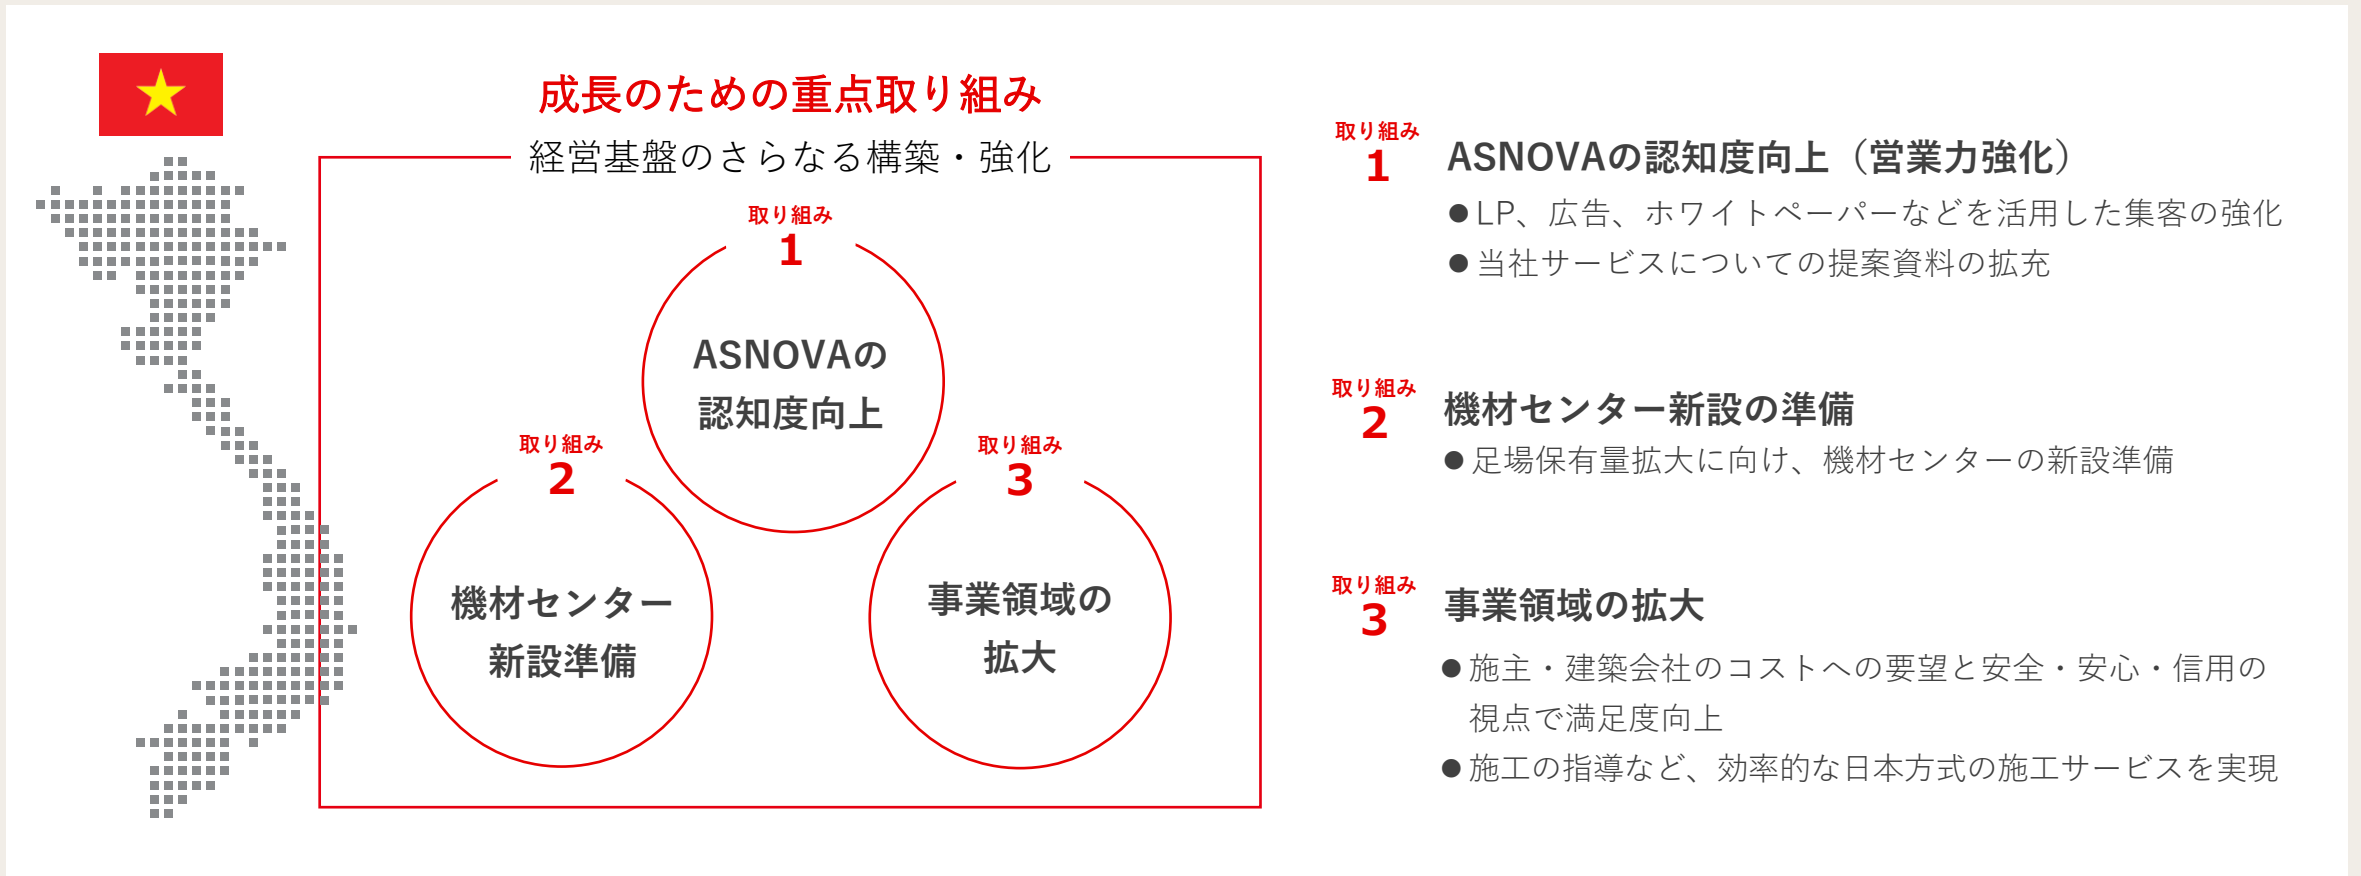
成長のための重点取り組み

経営基盤のさらなる構築・強化

取り組み 1
ASNOVAの認知度向上

取り組み 2
機材センター新設準備

取り組み 3
事業領域の拡大

取り組み 1
ASNOVAの認知度向上（営業力強化）
●LP、広告、ホワイトペーパーなどを活用した集客の強化
●当社サービスについての提案資料の拡充

取り組み 2
機材センター新設の準備
●足場保有量拡大に向け、機材センターの新設準備

取り組み 3
事業領域の拡大
●施主・建築会社のコストへの要望と安全・安心・信用の視点で満足度向上
●施工の指導など、効率的な日本方式の施工サービスを実現